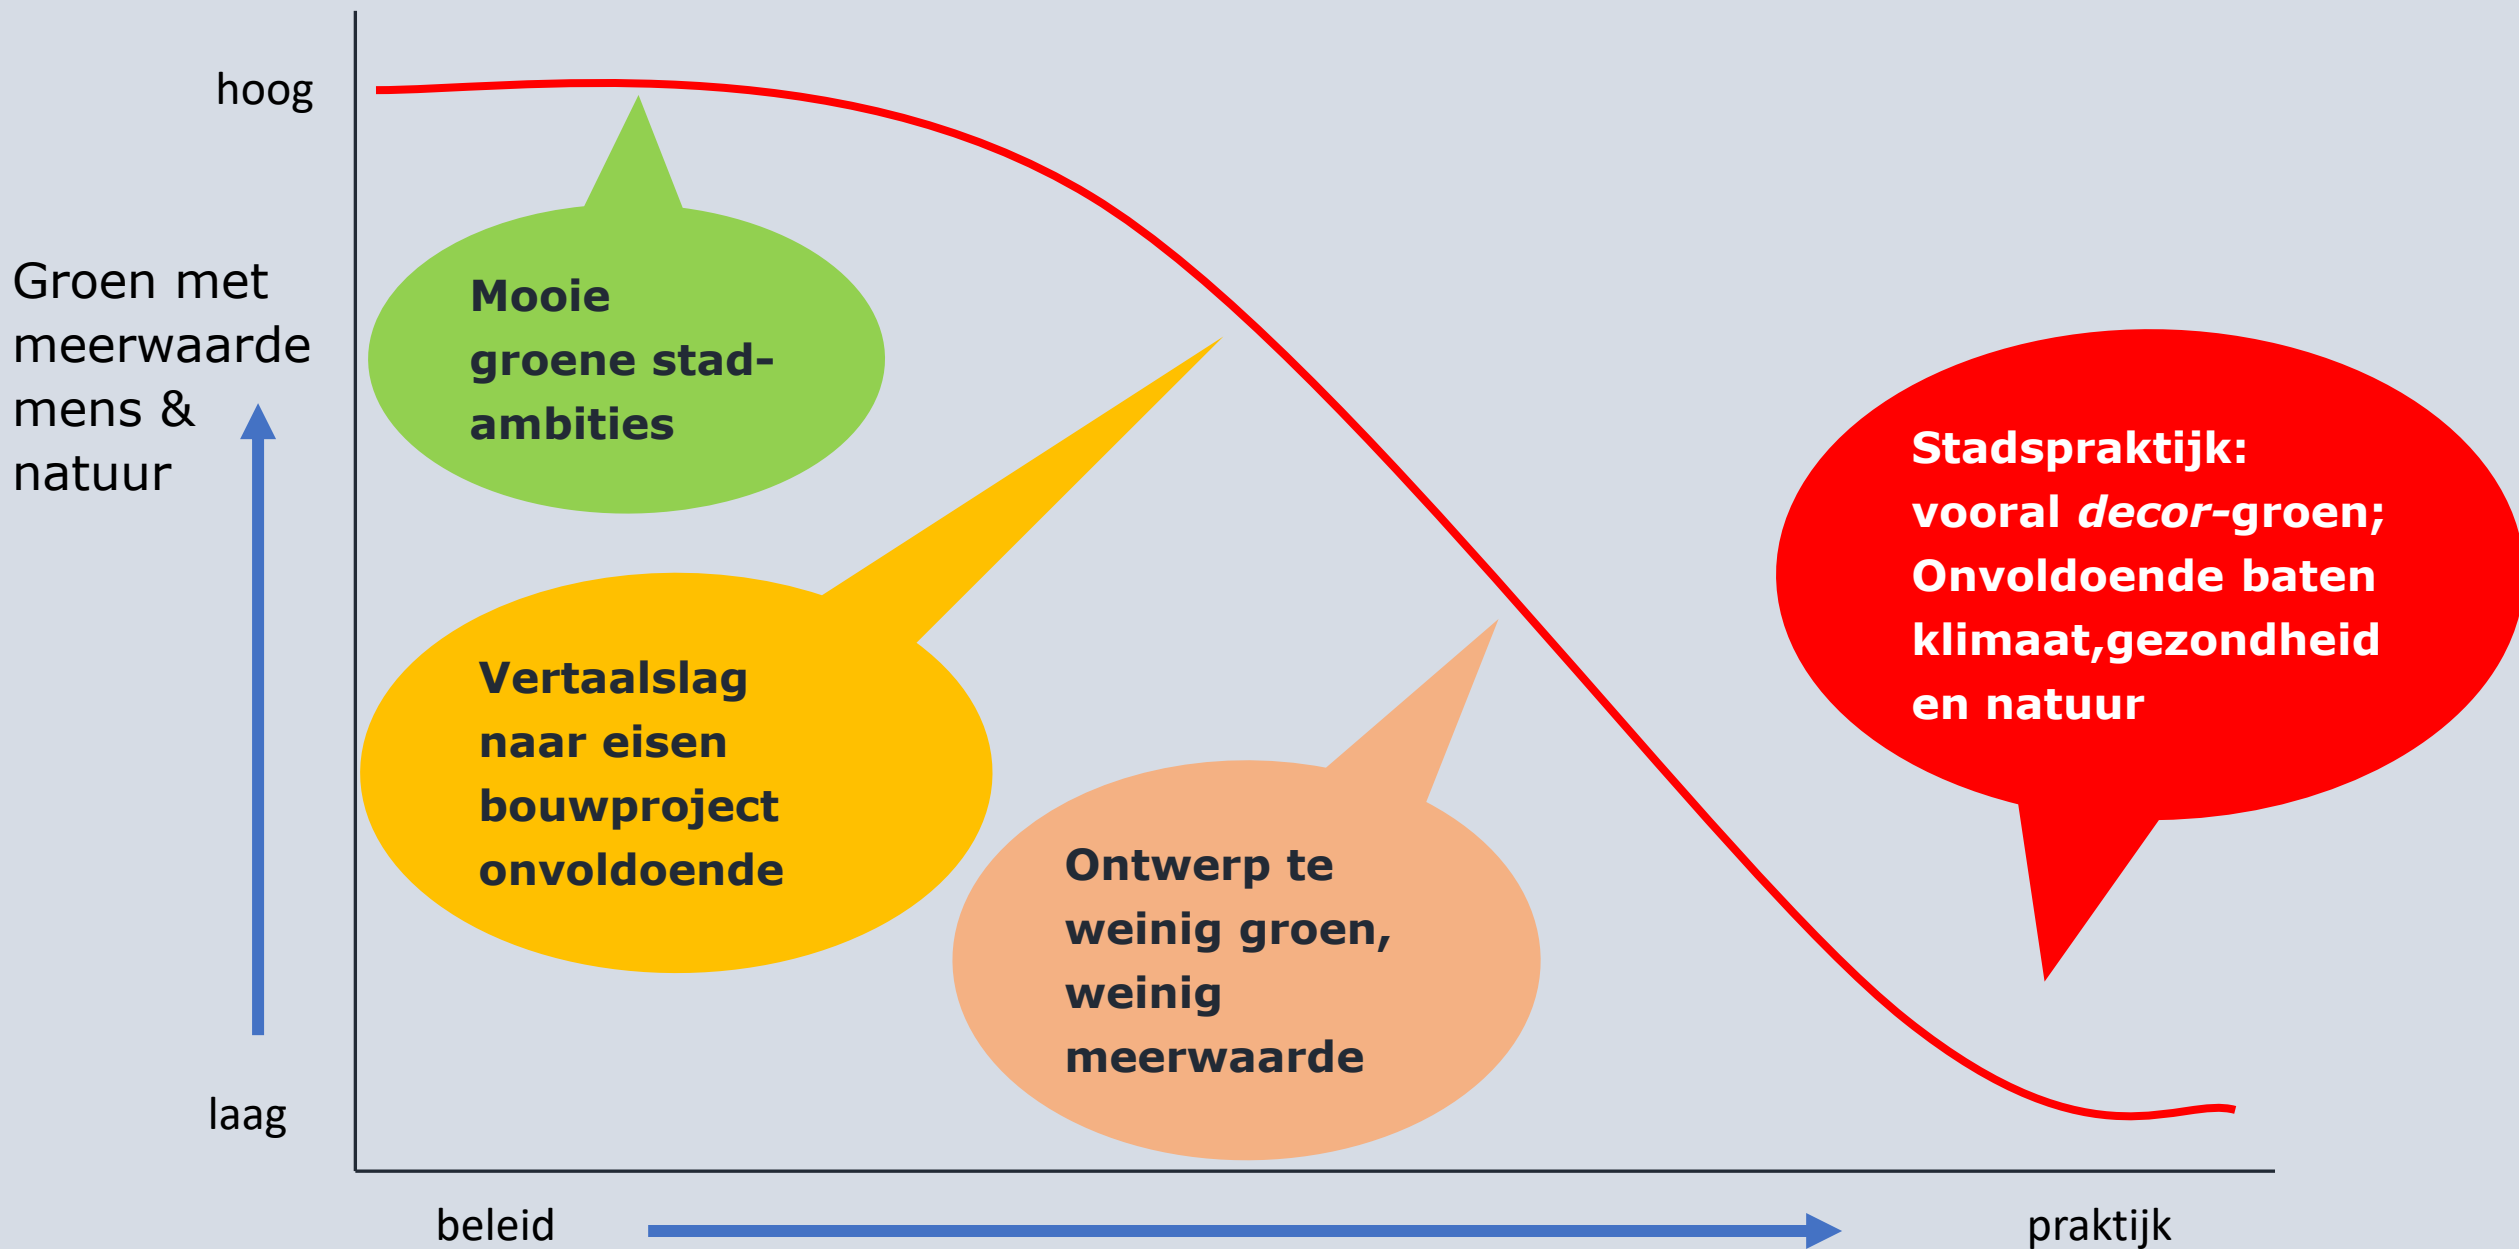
hoog

Groen met meerwaarde mens & natuur

laag

Mooie groene stad-ambities

Vertaalslag naar eisen bouwproject onvoldoende

Ontwerp te weinig groen, weinig meerwaarde

Stadspraktijk: vooral *decor*-groen; Onvoldoende baten klimaat,gezondheid en natuur

beleid

praktijk